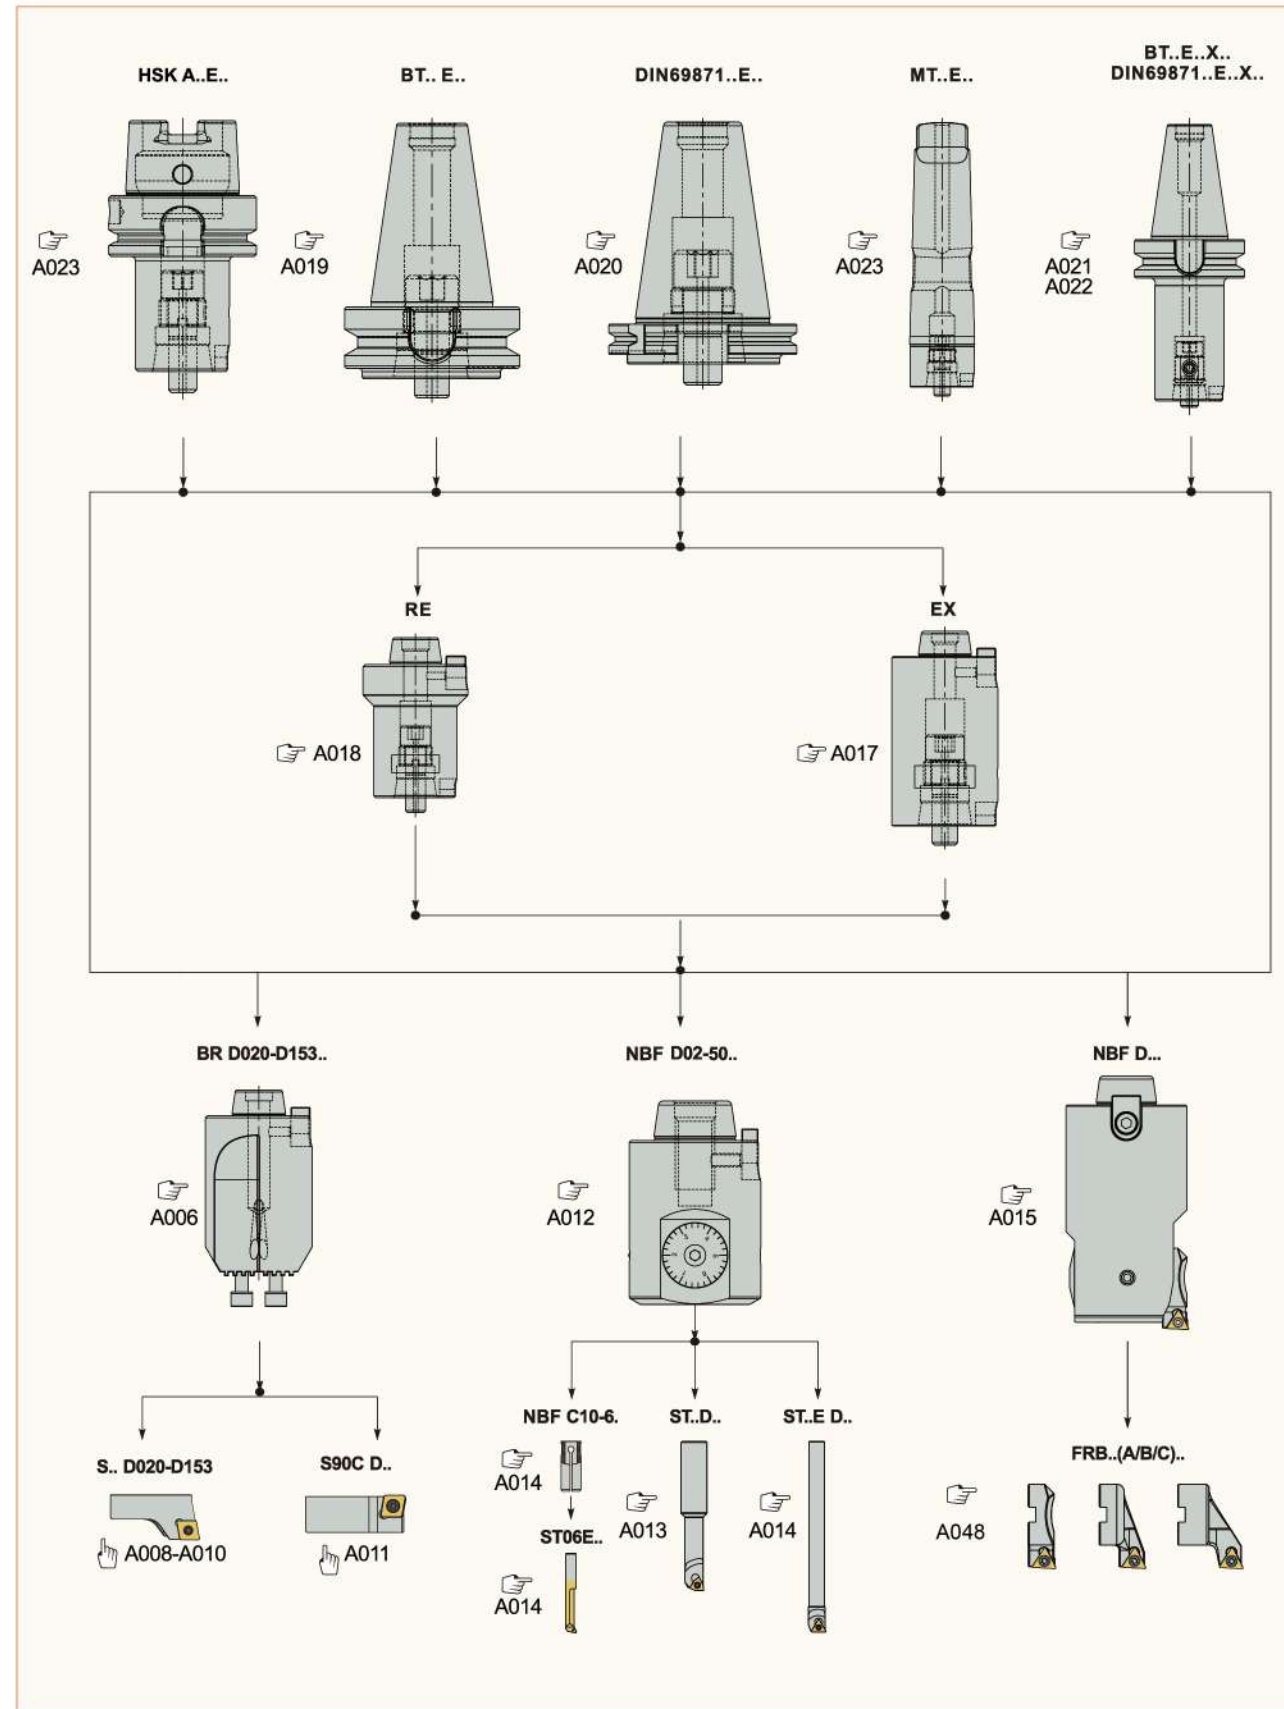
HSK A..E..

BT.. E..

DIN69871..E..

MT..E..

BT..E..X..
DIN69871..E..X..

A023

A019

A020

A023

A021
A022

RE

EX

A018

A017

BR D020-D153..

NBF D02-50..

NBF D...

A006

A012

A015

S.. D020-D153

S90C D..

NBF C10-6.

ST..D..

ST..E D..

FRB..(A/B/C)..

A008-A010

A011

A014

A013

A014

A048

ST06E..

A014